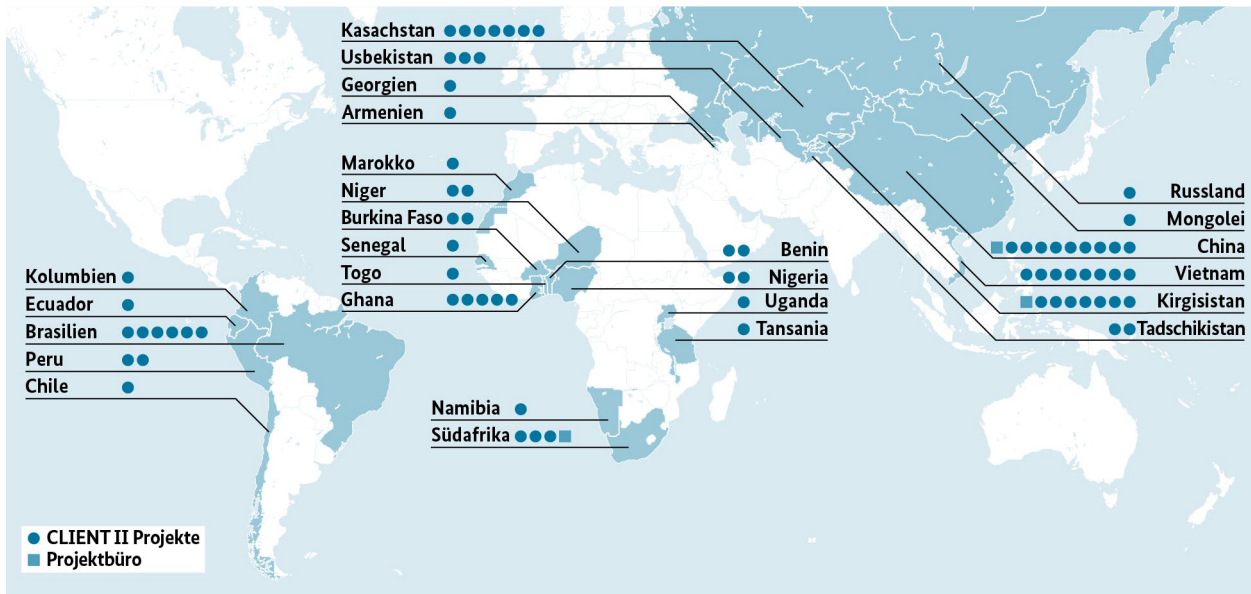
Kasachstan
Usbekistan
Georgien
Armenien

Marokko
Niger
Burkina Faso
Senegal
Togo
Ghana

Kolumbien
Ecuador
Brasilien
Peru
Chile

Benin
Nigeria
Uganda
Tansania

Namibia
Südafrika

Russland
Mongolei
China
Vietnam
Kirgisistan
Tadschikistan

CLIENT II Projekte
Projektbüro